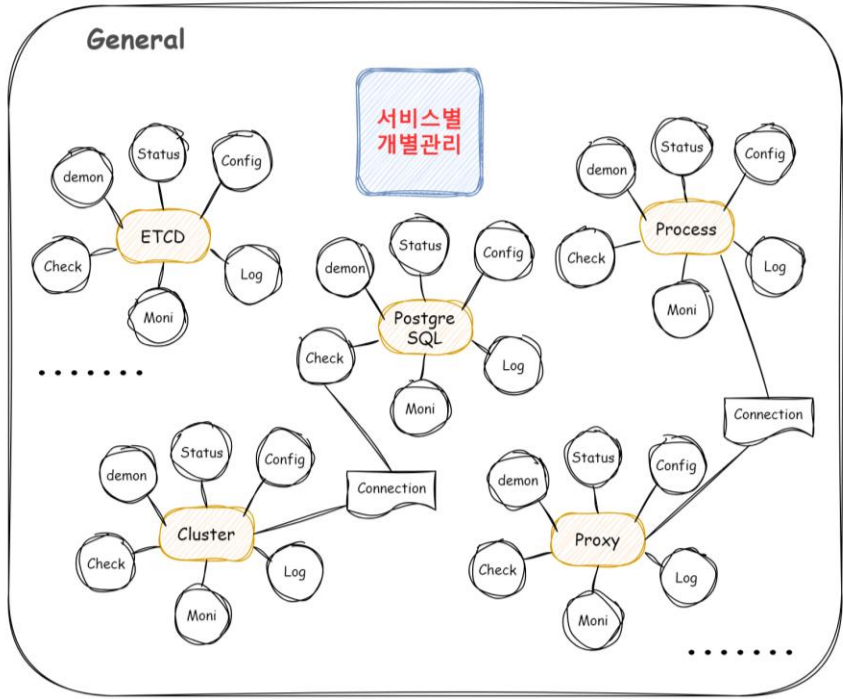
General

서비스별
개별관리

Status
Config
demon
ETCD
Check
Log
Moni

Status
Config
demon
Process
Check
Log
Moni

Status
Config
demon
Postgre SQL
Check
Log
Moni

.......

Connection

Status
Config
demon
Cluster
Check
Log
Moni

Connection

Status
Config
demon
Proxy
Check
Log
Moni

.......